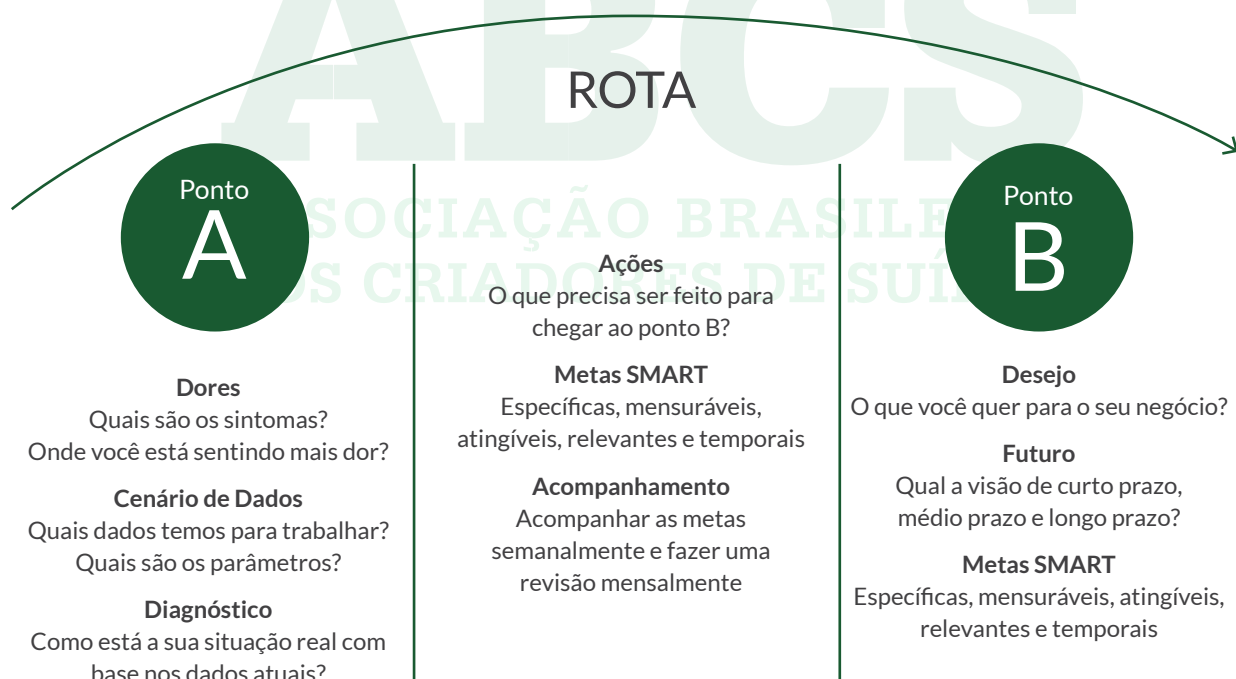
ABCS
ASSOCIAÇÃO BRASILEIRA DOS CRIADORES DE SUÍNOS

ROTA

Ponto
A

Dores
Quais são os sintomas?
Onde você está sentindo mais dor?

Cenário de Dados
Quais dados temos para trabalhar?
Quais são os parâmetros?

Diagnóstico
Como está a sua situação real com base nos dados atuais?

Ações
O que precisa ser feito para chegar ao ponto B?

Metas SMART
Específicas, mensuráveis, atingíveis, relevantes e temporais

Acompanhamento
Acompanhar as metas semanalmente e fazer uma revisão mensalmente

Ponto
B

Desejo
O que você quer para o seu negócio?

Futuro
Qual a visão de curto prazo, médio prazo e longo prazo?

Metas SMART
Específicas, mensuráveis, atingíveis, relevantes e temporais